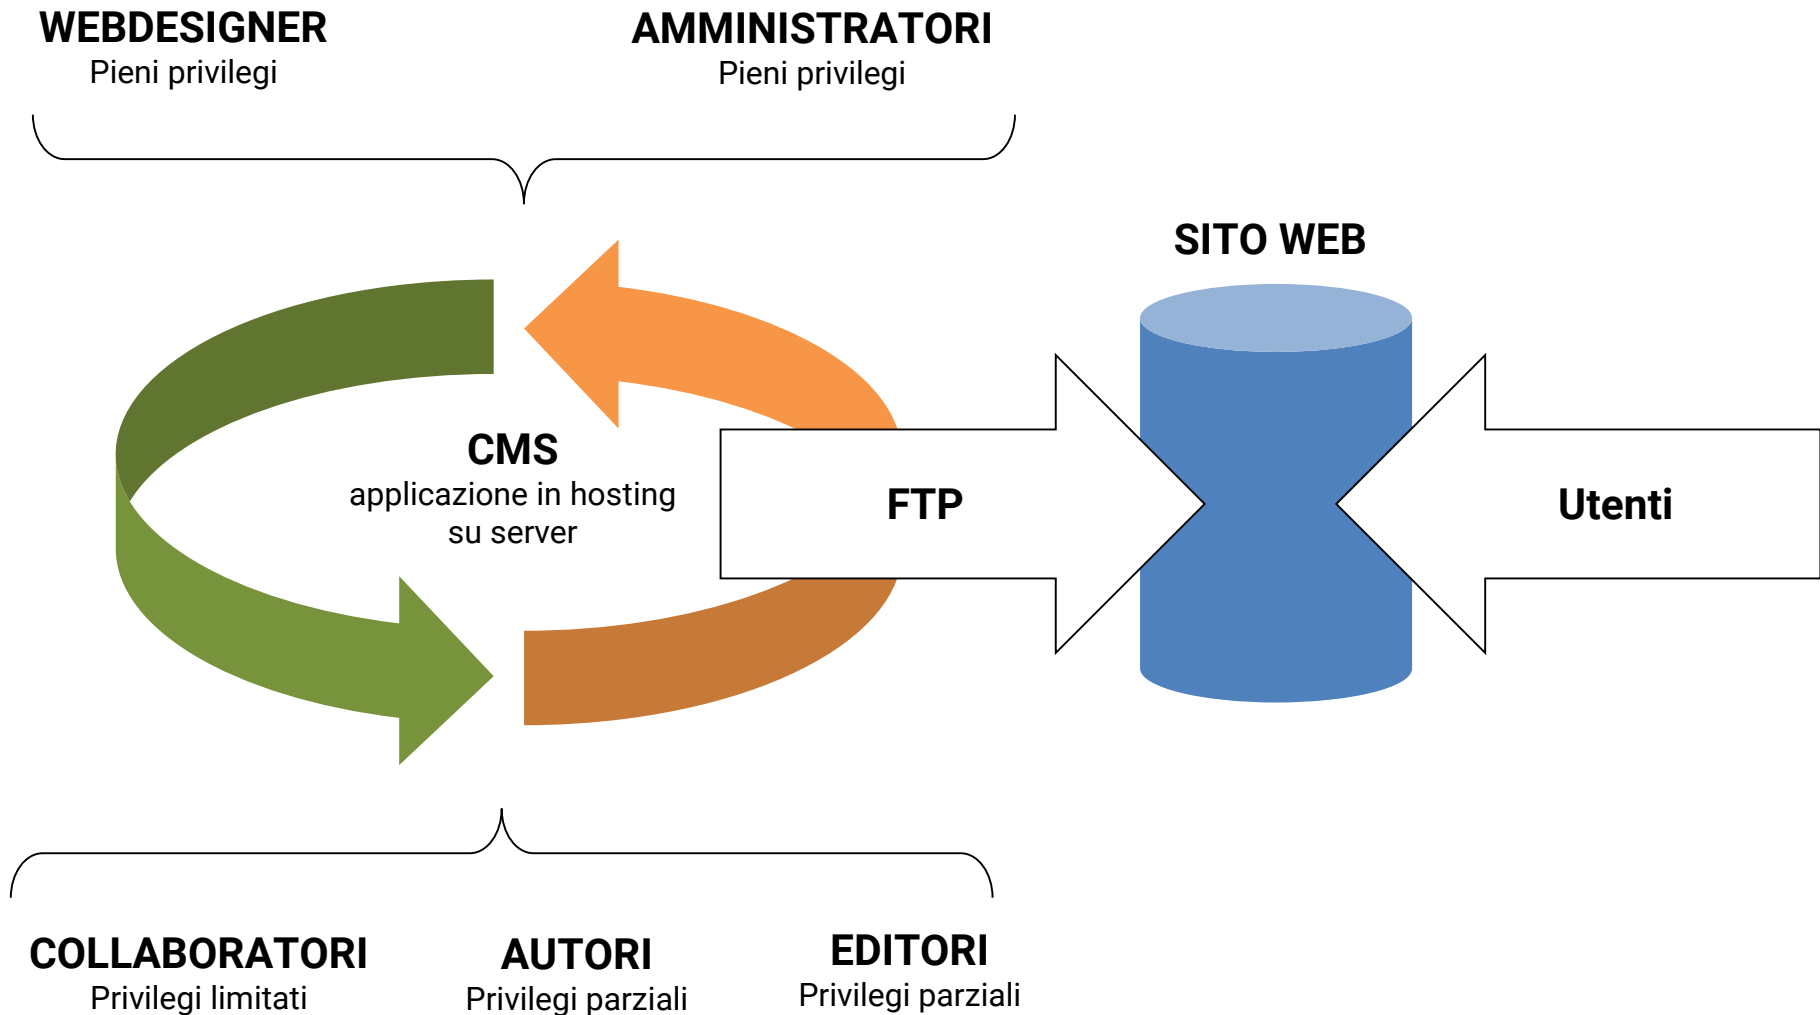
WEBDESIGNER
Pieni privilegi

AMMINISTRATORI
Pieni privilegi

SITO WEB

CMS
applicazione in hosting su server

FTP

Utenti

COLLABORATORI
Privilegi limitati

AUTORI
Privilegi parziali

EDITORI
Privilegi parziali